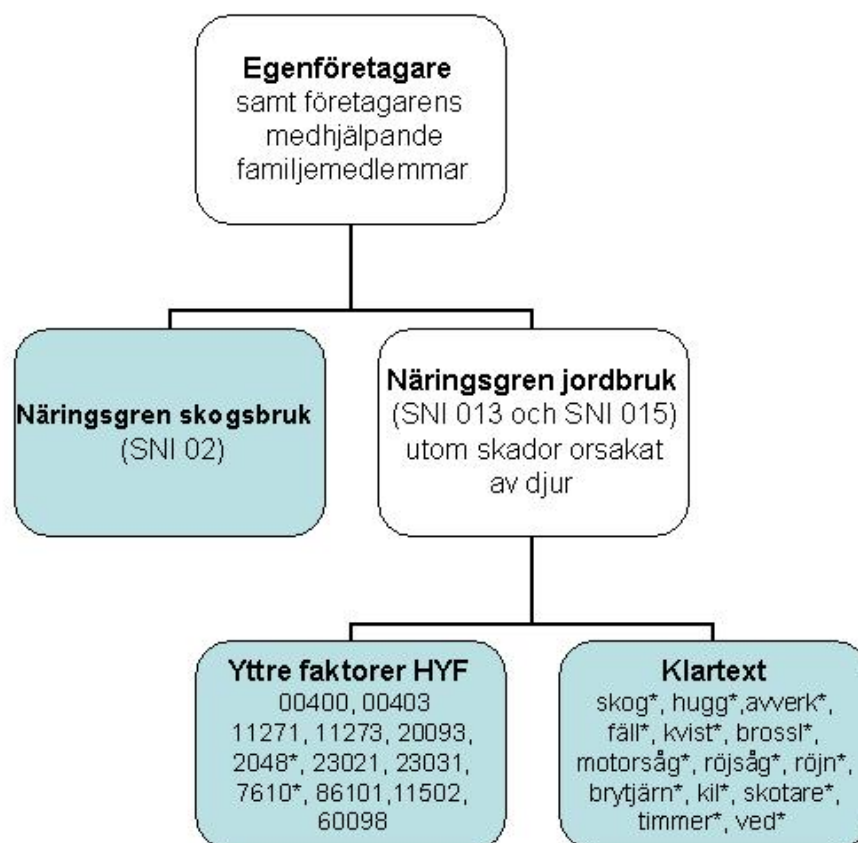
**Egenföretagare**
samt företagarens medhjälpande familjemedlemmar

**Näringsgren skogsbruk**
(SNI 02)

**Näringsgren jordbruk**
(SNI 013 och SNI 015) utom skador orsakat av djur

**Yttre faktorer HYF**
00400, 00403
11271, 11273, 20093, 2048*, 23021, 23031, 7610*, 86101,11502, 60098

**Klartext**
skog*, hugg*,avverk*, fäll*, kvist*, brossl*, motorsåg*, röjsåg*, röjn*, brytjärn*, kil*, skotare*, timmer*, ved*